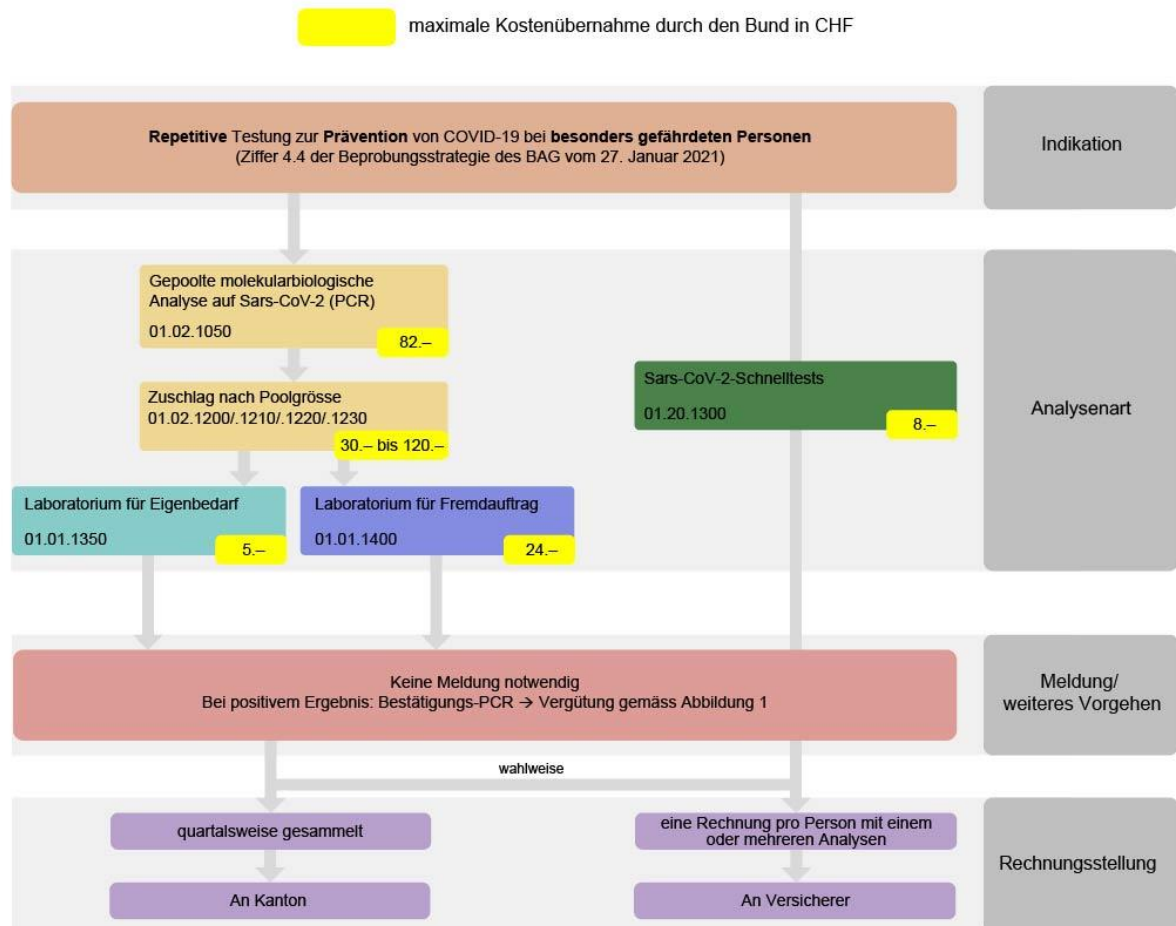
maximale Kostenübernahme durch den Bund in CHF

**Repetitive** Testung zur **Prävention** von COVID-19 bei **besonders gefährdeten Personen**
(Ziffer 4.4 der Beprobungsstrategie des BAG vom 27. Januar 2021)

Indikation

Gepoolte molekularbiologische Analyse auf Sars-CoV-2 (PCR)
01.02.1050
82.–

Zuschlag nach Poolgrösse
01.02.1200/.1210/.1220/.1230
30.– bis 120.–

Sars-CoV-2-Schnelltests
01.20.1300
8.–

Analysenart

Laboratorium für Eigenbedarf
01.01.1350
5.–

Laboratorium für Fremdauftrag
01.01.1400
24.–

Keine Meldung notwendig
Bei positivem Ergebnis: Bestätigungs-PCR → Vergütung gemäss Abbildung 1

Meldung/ weiteres Vorgehen

wahlweise

quartalsweise gesammelt

eine Rechnung pro Person mit einem oder mehreren Analysen

Rechnungsstellung

An Kanton

An Versicherer